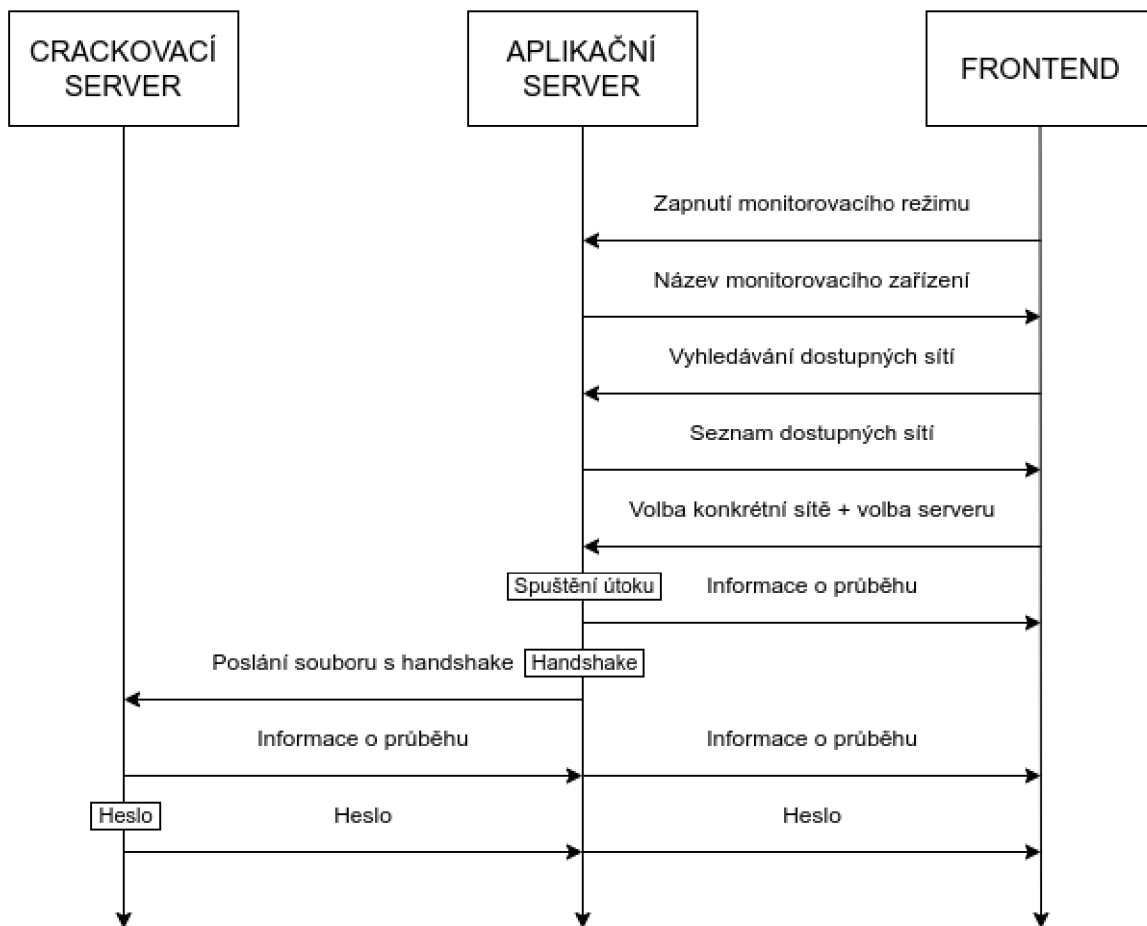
CRACKOVACÍ SERVER

APLIKAČNÍ SERVER

FRONTEND

Zapnutí monitorovacího režimu

Název monitorovacího zařízení

Vyhledávání dostupných sítí

Seznam dostupných sítí

Volba konkrétní sítě + volba serveru

Spuštění útoku

Informace o průběhu

Poslání souboru s handshake

Handshake

Informace o průběhu

Informace o průběhu

Heslo

Heslo

Heslo